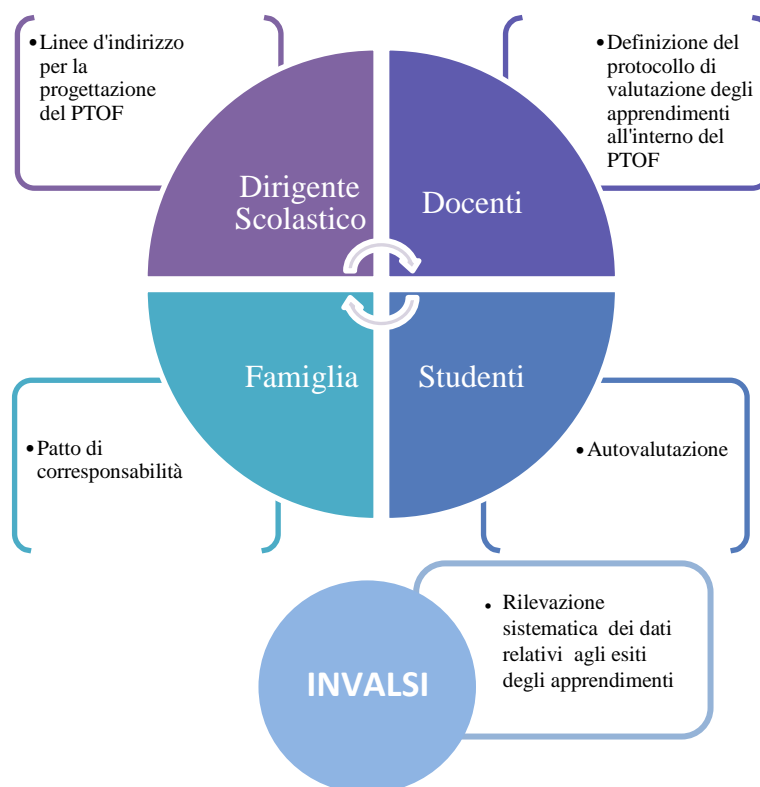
• Linee d'indirizzo per la progettazione del PTOF

• Definizione del protocollo di valutazione degli apprendimenti all'interno del PTOF

Dirigente Scolastico

Docenti

Famiglia

Studenti

• Patto di corresponsabilità

• Autovalutazione

INVALSI

• Rilevazione sistematica dei dati relativi agli esiti degli apprendimenti